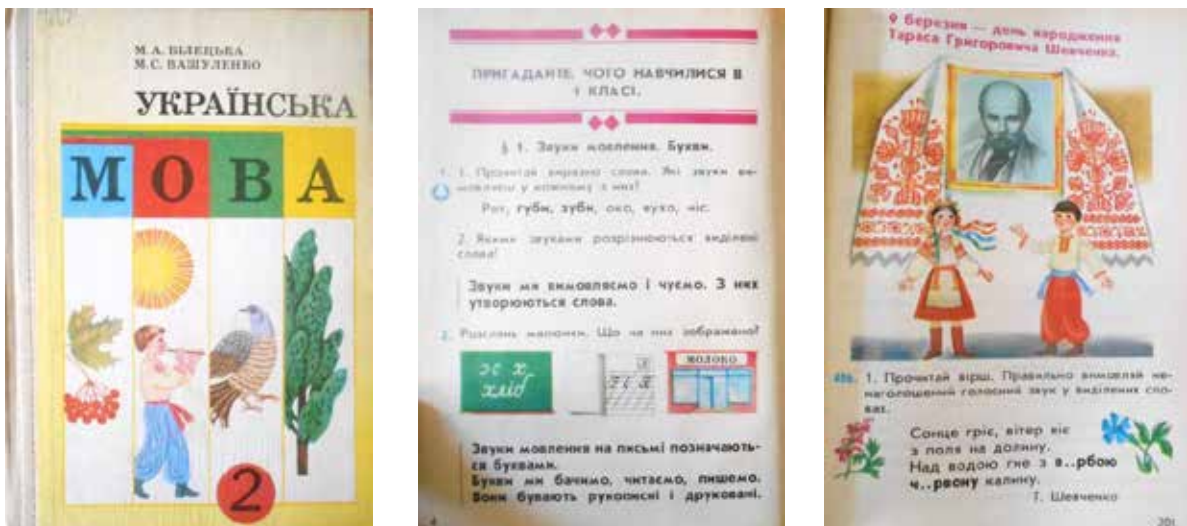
М. А. ВЫЕЦЬКА
М. С. ВАШУЛЕНКО

УКРАЇНСЬКА

М О В А

2

ПРИГАДАЙТЕ, ЧОГО НАВЧИЛИСЯ В І КЛАСІ.

§ 1. Звуки мовлення. Букви.

1. 1. Прочитай вимовляй слова. Які звуки вимовлены у кожному з них?

Рот, губи, зуби, око, вухо, ніс.

2. Якими звуками розрізняються виділені слова?

Звуки ми вимовляємо і чуємо. З них утворюються слова.

2. Розглянь малюнки. Що на них зображено?

хліб

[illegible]

МОЛОКО

Звуки мовлення на письмі позначаються буквами.
Букви ми бачимо, читаємо, пишемо. Вони бувають рукописні і друковані.

4

9 березня — день народження Тараса Григоровича Шевченка.

486. 1. Прочитай вірш. Правильно вимовляй ненаголошений голосний звук у виділених словах.

Сонце гріє, вітер віє
З поля на долину.
Над водою гне з в..рбою
ч..рвону калину.
Т. Шевченко

201